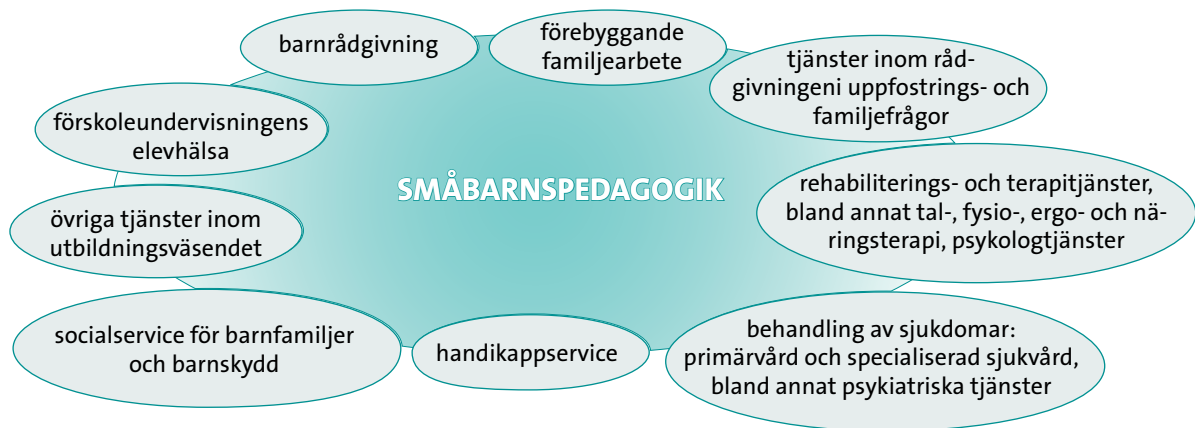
SMÅBARNSPEDAGOGIK

barnrådgivning

förebyggande familjearbete

tjänster inom rådgivningeni uppfostrings- och familjefrågor

rehabiliterings- och terapitjänster, bland annat tal-, fysio-, ergo- och näringsterapi, psykologtjänster

behandling av sjukdomar: primärvård och specialiserad sjukvård, bland annat psykiatriska tjänster

handikappservice

socialservice för barnfamiljer och barnskydd

övriga tjänster inom utbildningsväsendet

förskoleundervisningens elevhälsa